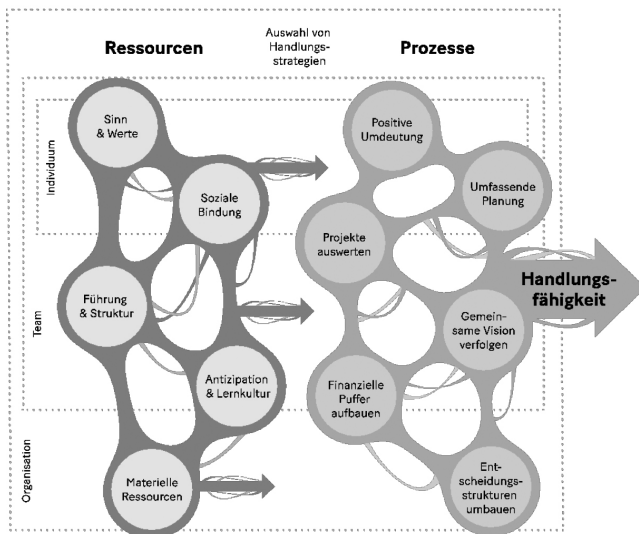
Ressourcen

Auswahl von Handlungsstrategien

Prozesse

Individuum

Team

Organisation

Sinn & Werte

Soziale Bindung

Führung & Struktur

Antizipation & Lernkultur

Materielle Ressourcen

Positive Umdeutung

Umfassende Planung

Projekte auswerten

Gemeinsame Vision verfolgen

Finanzielle Puffer aufbauen

Entscheidungsstrukturen umbauen

Handlungsfähigkeit